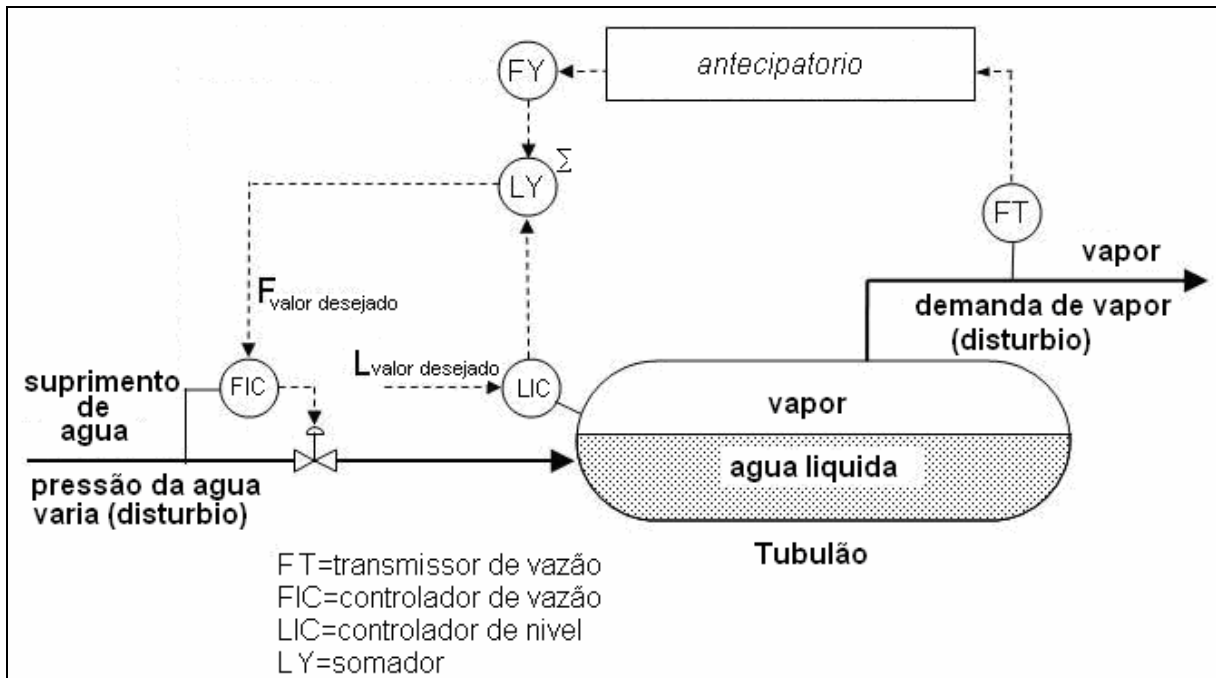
FY

antecipatorio

LY $\Sigma$

FT

vapor

$F_{\text{valor desejado}}$

demanda de vapor (disturbio)

$L_{\text{valor desejado}}$

suprimento de agua

FIC

LIC

vapor

agua liquida

pressão da agua varia (disturbio)

Tubulão

FT=transmissor de vazão
FIC=controlador de vazão
LIC=controlador de nivel
LY=somador